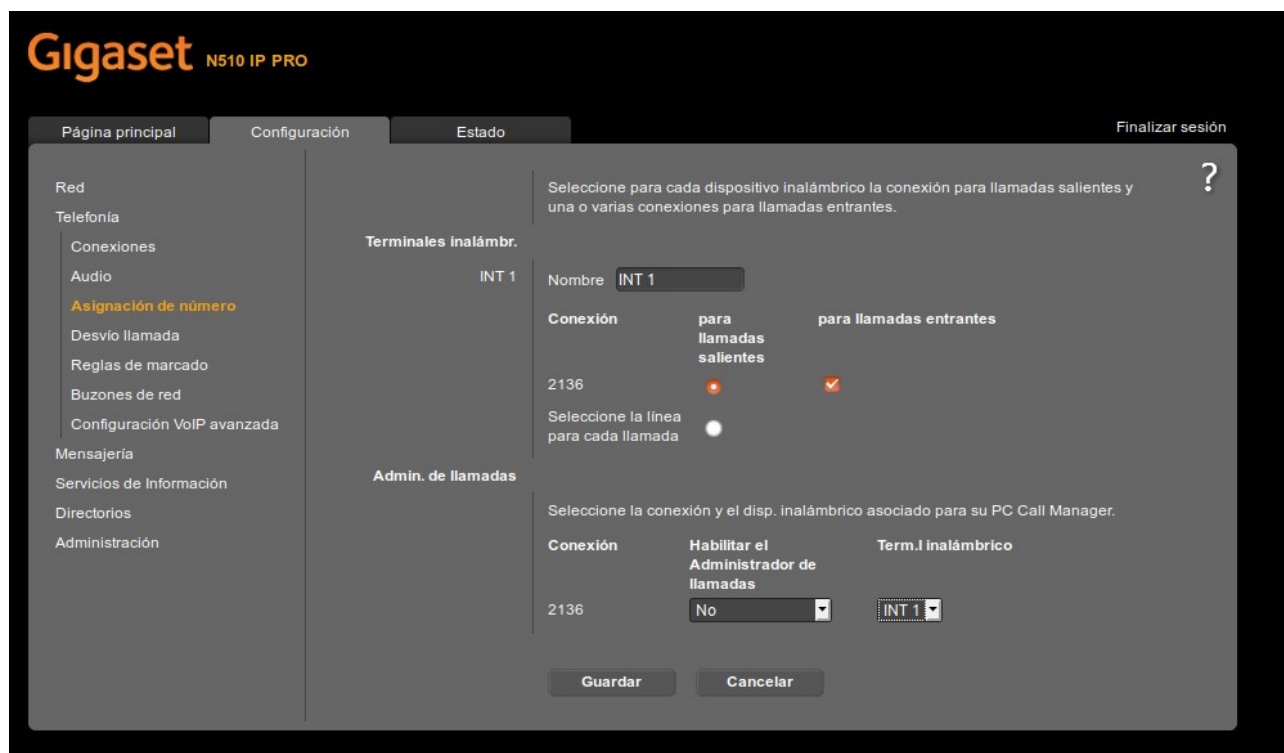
Gigaset N510 IP PRO

Página principal
Configuración
Estado
Finalizar sesión

?

Red
Telefonía
Conexiones
Audio
Asignación de número
Desvío llamada
Reglas de marcado
Buzones de red
Configuración VoIP avanzada
Mensajería
Servicios de Información
Directorios
Administración

Seleccione para cada dispositivo inalámbrico la conexión para llamadas salientes y una o varias conexiones para llamadas entrantes.

Terminales inalámbr.

INT 1

Nombre INT 1

| Conexión | para llamadas salientes | para llamadas entrantes |
|---|---|---|
| 2136 | | |
| Seleccione la línea para cada llamada | | |

Admin. de llamadas

Seleccione la conexión y el disp. inalámbrico asociado para su PC Call Manager.

| Conexión | Habilitar el Administrador de llamadas | Term.l inalámbrico |
|---|---|---|
| 2136 | No | INT 1 |

Guardar
Cancelar